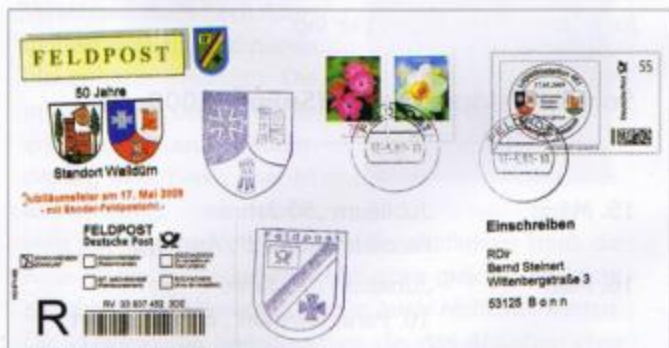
FELDPOST

50 Jahre

Standort Walldürn

Jubiläumsfeier am 17. Mai 2009
- mit Sonder-Feldpoststempel -

FELDPOST
Deutsche Post

R

RV 33 937 452 3DE

Feldpost

55

Einschreiben

RDir
Bernd Steinert
Wittenbergstraße 3

53125 Bonn